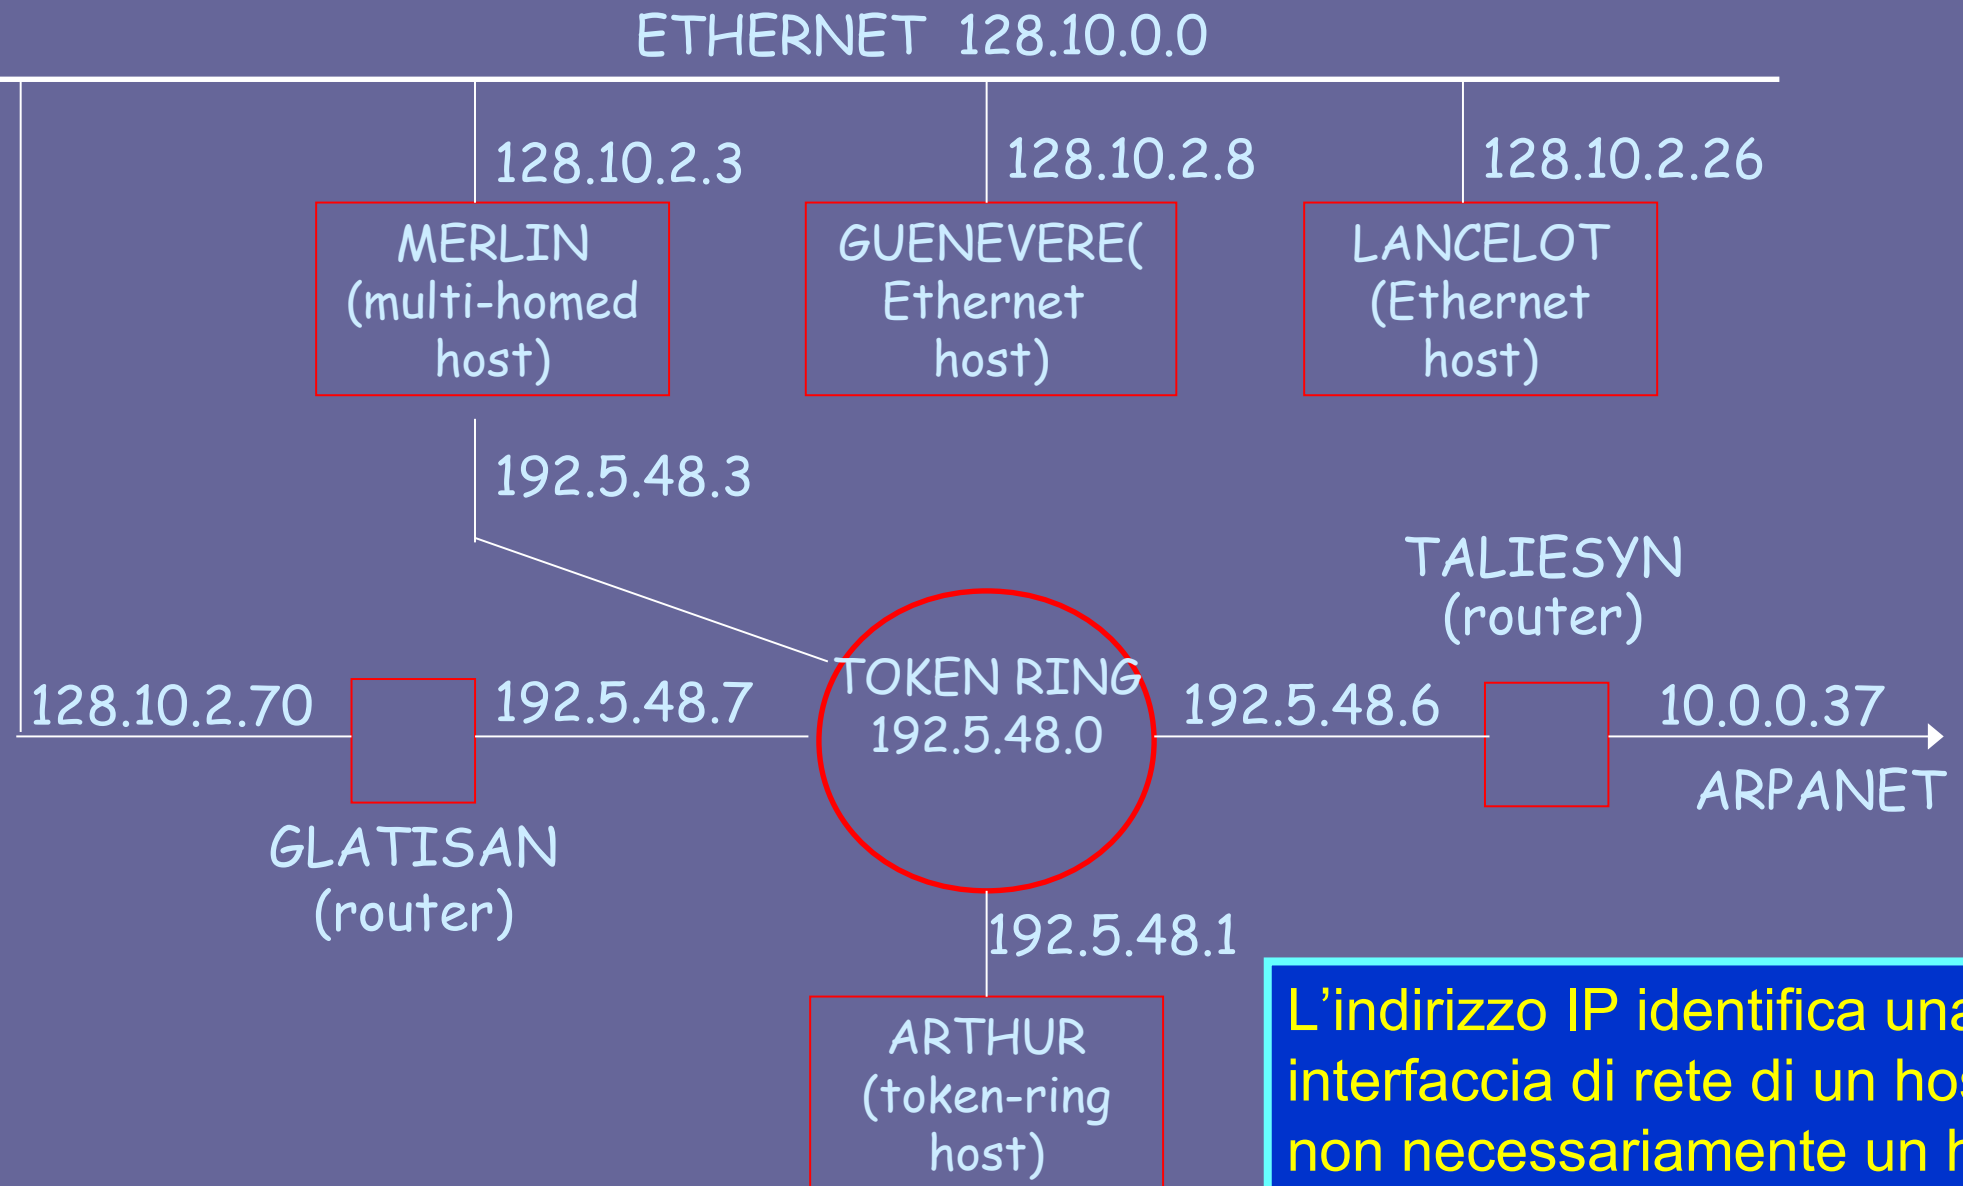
ETHERNET 128.10.0.0

128.10.2.3

128.10.2.8

128.10.2.26

MERLIN (multi-homed host)

GUENEVERE( Ethernet host)

LANCELOT (Ethernet host)

192.5.48.3

TALIESYN (router)

128.10.2.70

192.5.48.7

TOKEN RING 192.5.48.0

192.5.48.6

10.0.0.37

ARPANET

GLATISAN (router)

192.5.48.1

ARTHUR (token-ring host)

L'indirizzo IP identifica una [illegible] interfaccia di rete di un hos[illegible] non necessariamente un h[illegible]